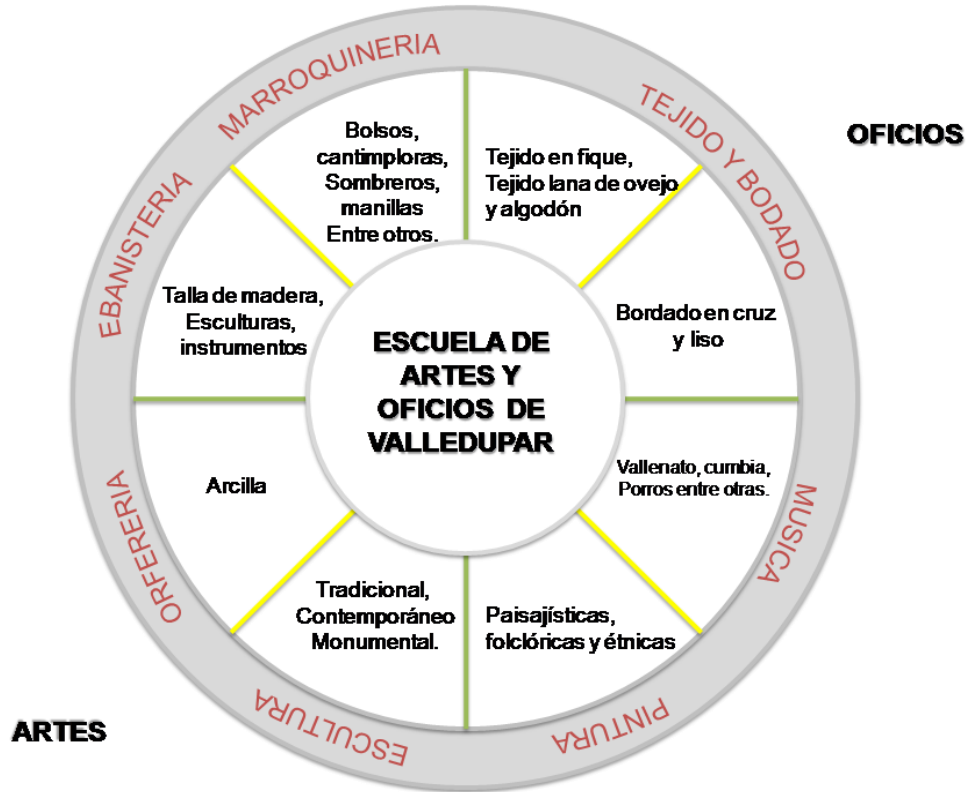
MARROQUINERIA

TEJIDO Y BODADO

OFICIOS

Bolsos, cantimploras, Sombreros, manillas Entre otros.

Tejido en fique, Tejido lana de ovejo y algodón

EBANISTERIA

Talla de madera, Esculturas, instrumentos

ESCUELA DE ARTES Y OFICIOS DE VALLEDUPAR

Bordado en cruz y liso

Vallenato, cumbia, Porros entre otras.

MUSICA

ORFERERIA

Arcilla

Tradicional, Contemporáneo Monumental.

Paisajísticas, folclóricas y étnicas

ESCULTURA

PINTURA

ARTES